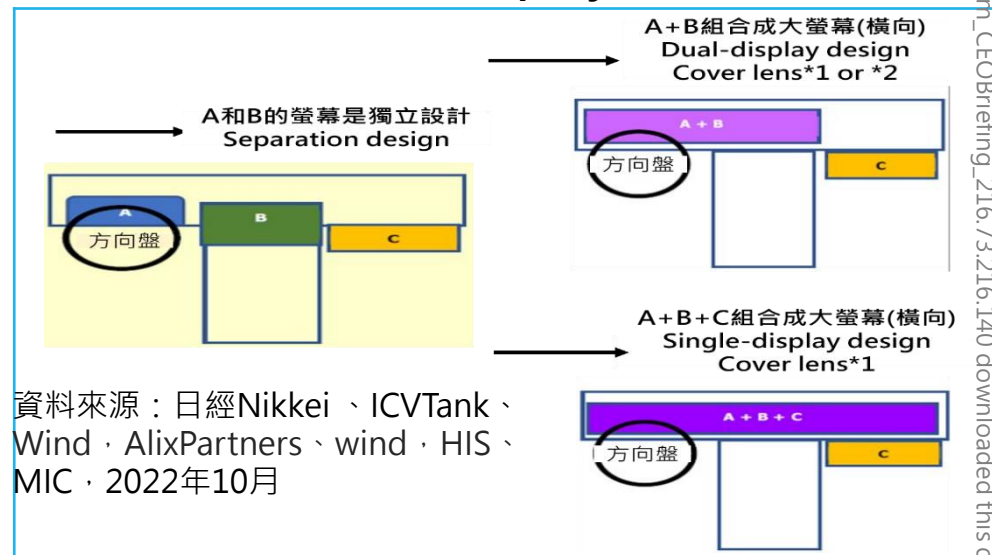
A+B組合成大螢幕(橫向)
Dual-display design
Cover lens*1 or *2

A+B

方向盤

C

A和B的螢幕是獨立設計
Separation design

A

B

方向盤

C

A+B+C組合成大螢幕(橫向)
Single-display design
Cover lens*1

A + B + C

方向盤

C

資料來源：日經Nikkei 、ICVTank、Wind，AlixPartners、wind，HIS、MIC，2022年10月

m_CEOBriefing_216.73.216.140 downloaded this d